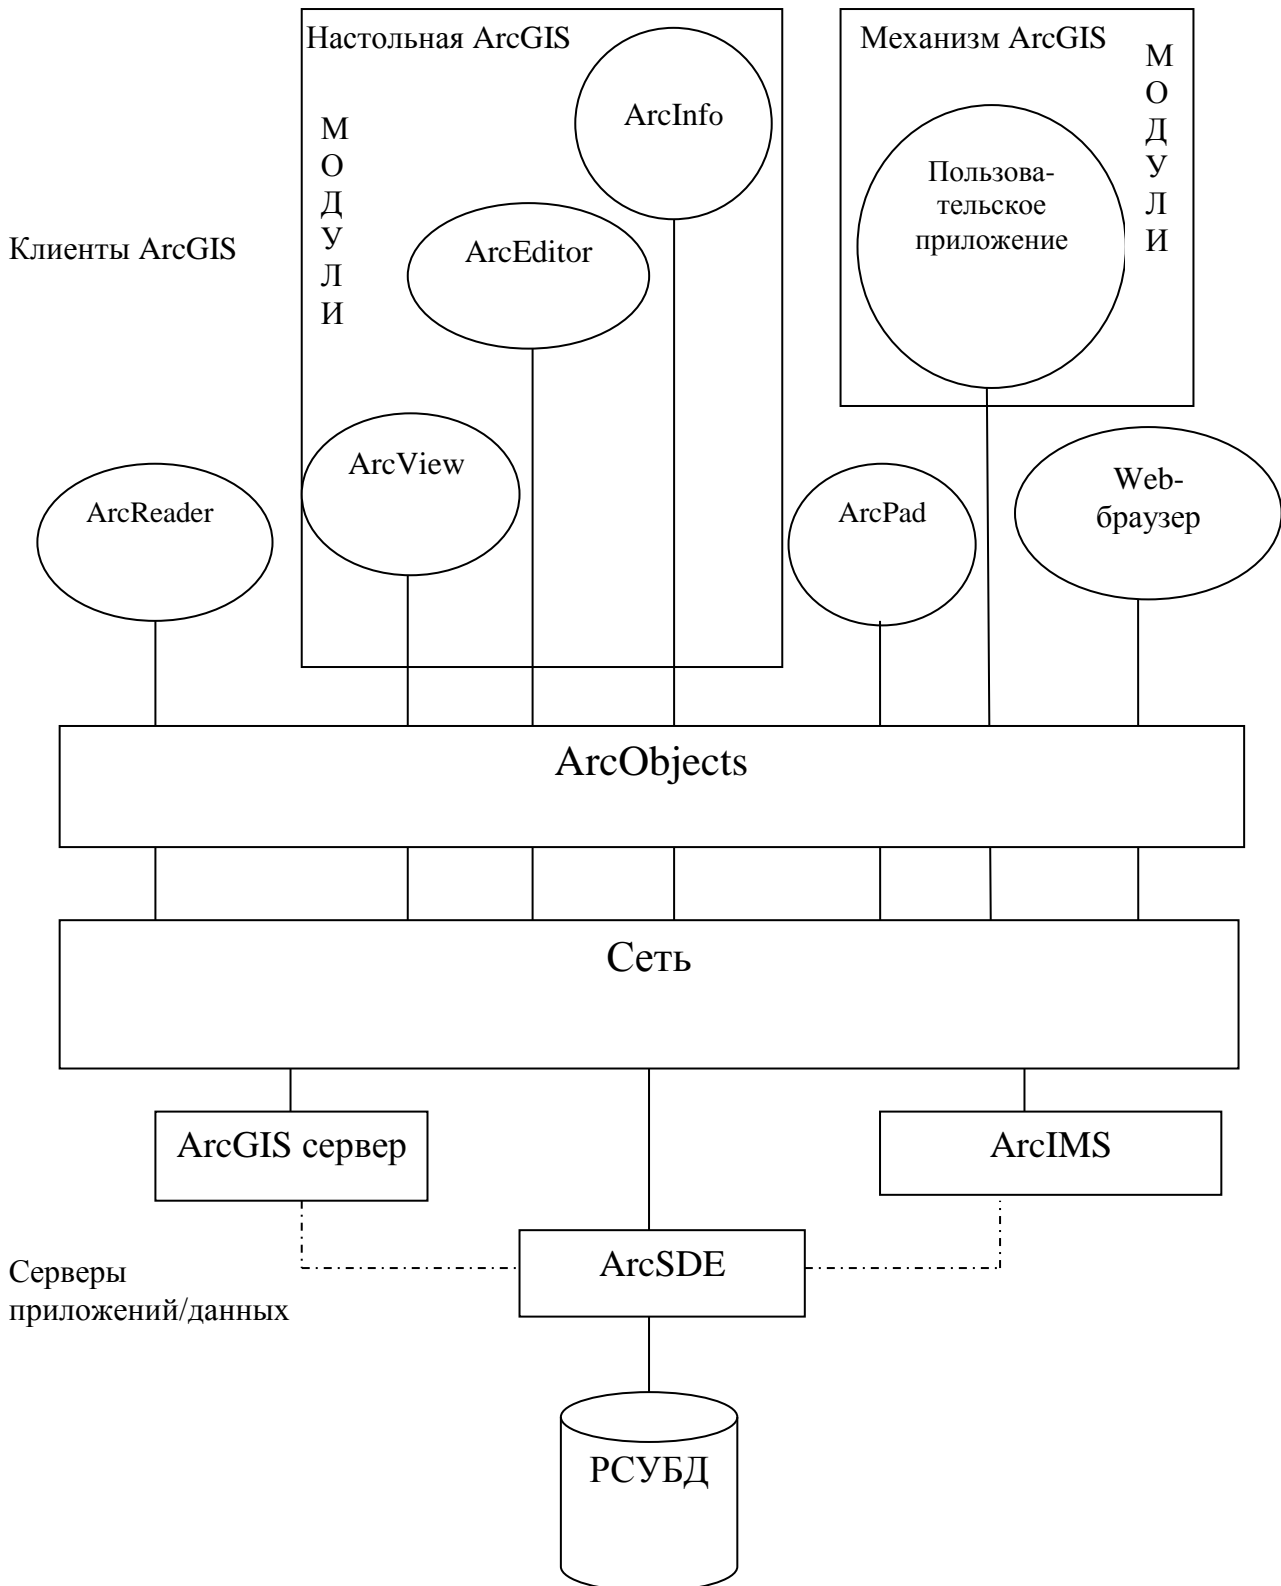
Настольная ArcGIS

М
О
Д
У
Л
И

ArcInfo

ArcEditor

ArcView

Механизм ArcGIS

М
О
Д
У
Л
И

Пользовательское приложение

Клиенты ArcGIS

ArcReader

ArcPad

Web-браузер

ArcObjects

Сеть

ArcGIS сервер

ArcIMS

ArcSDE

Серверы приложений/данных

РСУБД